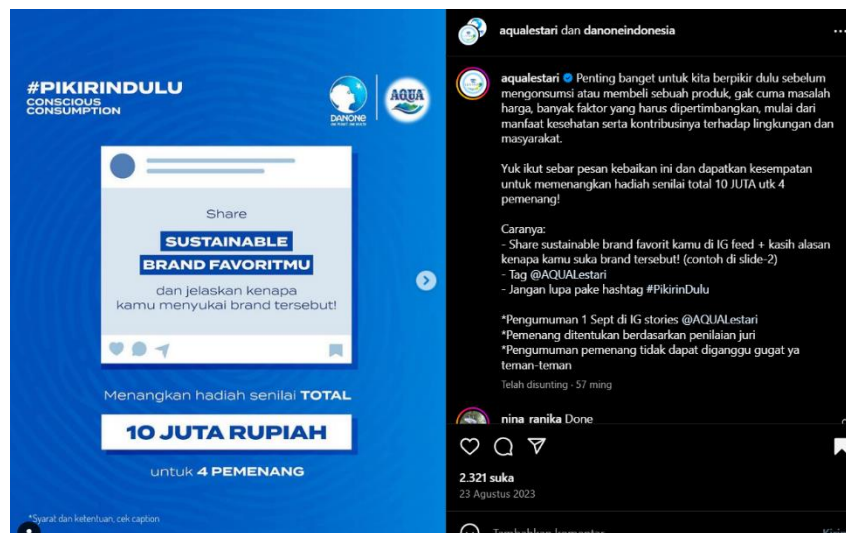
#PIKIRINDULU
CONSCIOUS CONSUMPTION

DANONE ONE PLANET. ONE HEALTH

AQUA

Share
SUSTAINABLE
BRAND FAVORITMU
dan jelaskan kenapa kamu menyukai brand tersebut!

Menangkan hadiah senilai TOTAL
10 JUTA RUPIAH
untuk 4 PEMENANG

*Syarat dan ketentuan, cek caption

aqualestari dan danoneindonesia

aqualestari Penting banget untuk kita berpikir dulu sebelum mengonsumsi atau membeli sebuah produk, gak cuma masalah harga, banyak faktor yang harus dipertimbangkan, mulai dari manfaat kesehatan serta kontribusinya terhadap lingkungan dan masyarakat.

Yuk ikut sebar pesan kebaikan ini dan dapatkan kesempatan untuk memenangkan hadiah senilai total 10 JUTA utk 4 pemenang!

Caranya:
- Share sustainable brand favorit kamu di IG feed + kasih alasan kenapa kamu suka brand tersebut! (contoh di slide-2)
- Tag @AQUALestari
- Jangan lupa pake hashtag #PikirinDulu

*Pengumuman 1 Sept di IG stories @AQUALestari
*Pemenang ditentukan berdasarkan penilaian juri
*Pengumuman pemenang tidak dapat diganggu gugat ya teman-teman

Telah disunting · 57 ming

nina_ranika Done

2.321 suka
23 Agustus 2023

Tambahkan komentar...
Kirim